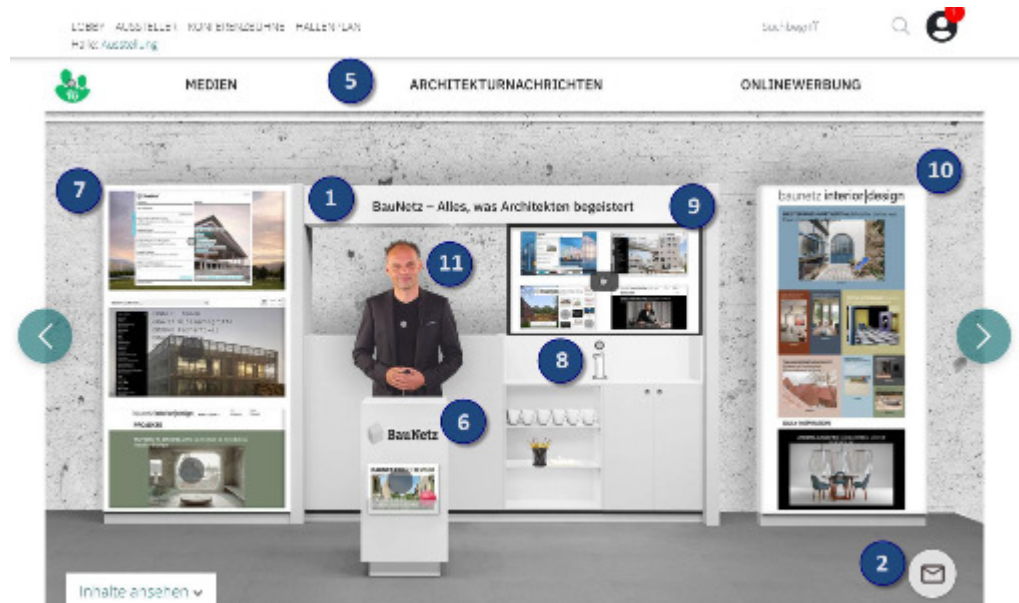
LOBBY AUSSTELLER KONFERENZBÜHNE HALLENPLAN
Halle: Ausstellung

Suchbegriff

MEDIEN 5 ARCHITEKTURNACHRICHTEN ONLINEWERBUNG

7 1 BauNetz – Alles, was Architekten begeistert 9 10

baunetz interior|design

11

8

6 BauNetz

2

Inhalte ansehen